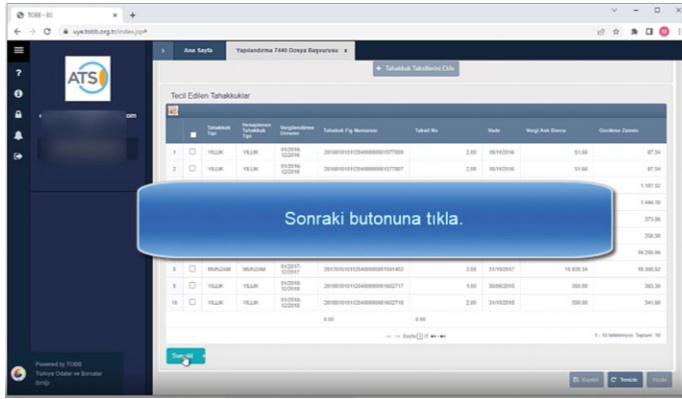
TOBB - BS

uye.tobb.org.tr/index.jsp

ATS

om

Ana Sayfa

Yapılandırma 7440 Dosya Başvurusu

+ Tahakkuk Taksitlerini Ekle

Tecil Edilen Tahakkuklar

| | | Tahakkuk Tipi | Hesaplanan Tahakkuk Tipi | Vergilendirme Dönemi | Tahakkuk Fiş Numarası | Taksit No | Vade | Vergi Asıl Borcu | Gecikme Zammı |
|---|---|---|---|---|---|---|---|---|---|
| 1 | ☐ | YILLIK | YILLIK | 01/2016-12/2016 | 2016010101020400000001077806 | 2,00 | 10/10/2016 | 51,66 | 97,54 |
| 2 | ☐ | YILLIK | YILLIK | 01/2016-12/2016 | 2016010101020400000001077807 | 2,00 | 10/10/2016 | 51,66 | 97,54 |
| | | | | | | | | | 1.187,52 |
| | | | | | | | | | 1.446,59 |
| | | | | | | | | | 373,86 |
| | | | | | | | | | 358,58 |
| | | | | | | | | | 18.299,66 |
| 8 | ☐ | MUNZAM | MUNZAM | 01/2017-12/2017 | 2017010101020400000001081402 | 2,00 | 31/10/2017 | 16.920,34 | 18.300,52 |
| 9 | ☐ | YILLIK | YILLIK | 01/2018-12/2018 | 2018010101020400000001602717 | 1,00 | 30/09/2018 | 350,00 | 363,30 |
| 10 | ☐ | YILLIK | YILLIK | 01/2018-12/2018 | 2018010101020400000001602718 | 2,00 | 31/10/2018 | 350,00 | 341,66 |
| | | | | | 0,00 | 0,00 | | | |

Sonraki butonuna tıkla.

Sayfa 1 / 1

1 - 10 listeleniyor. Toplam: 10

Sonraki

Powered by TOBB
Türkiye Odalar ve Borsalar Birliği

Kaydet

Temizle

Yazdır